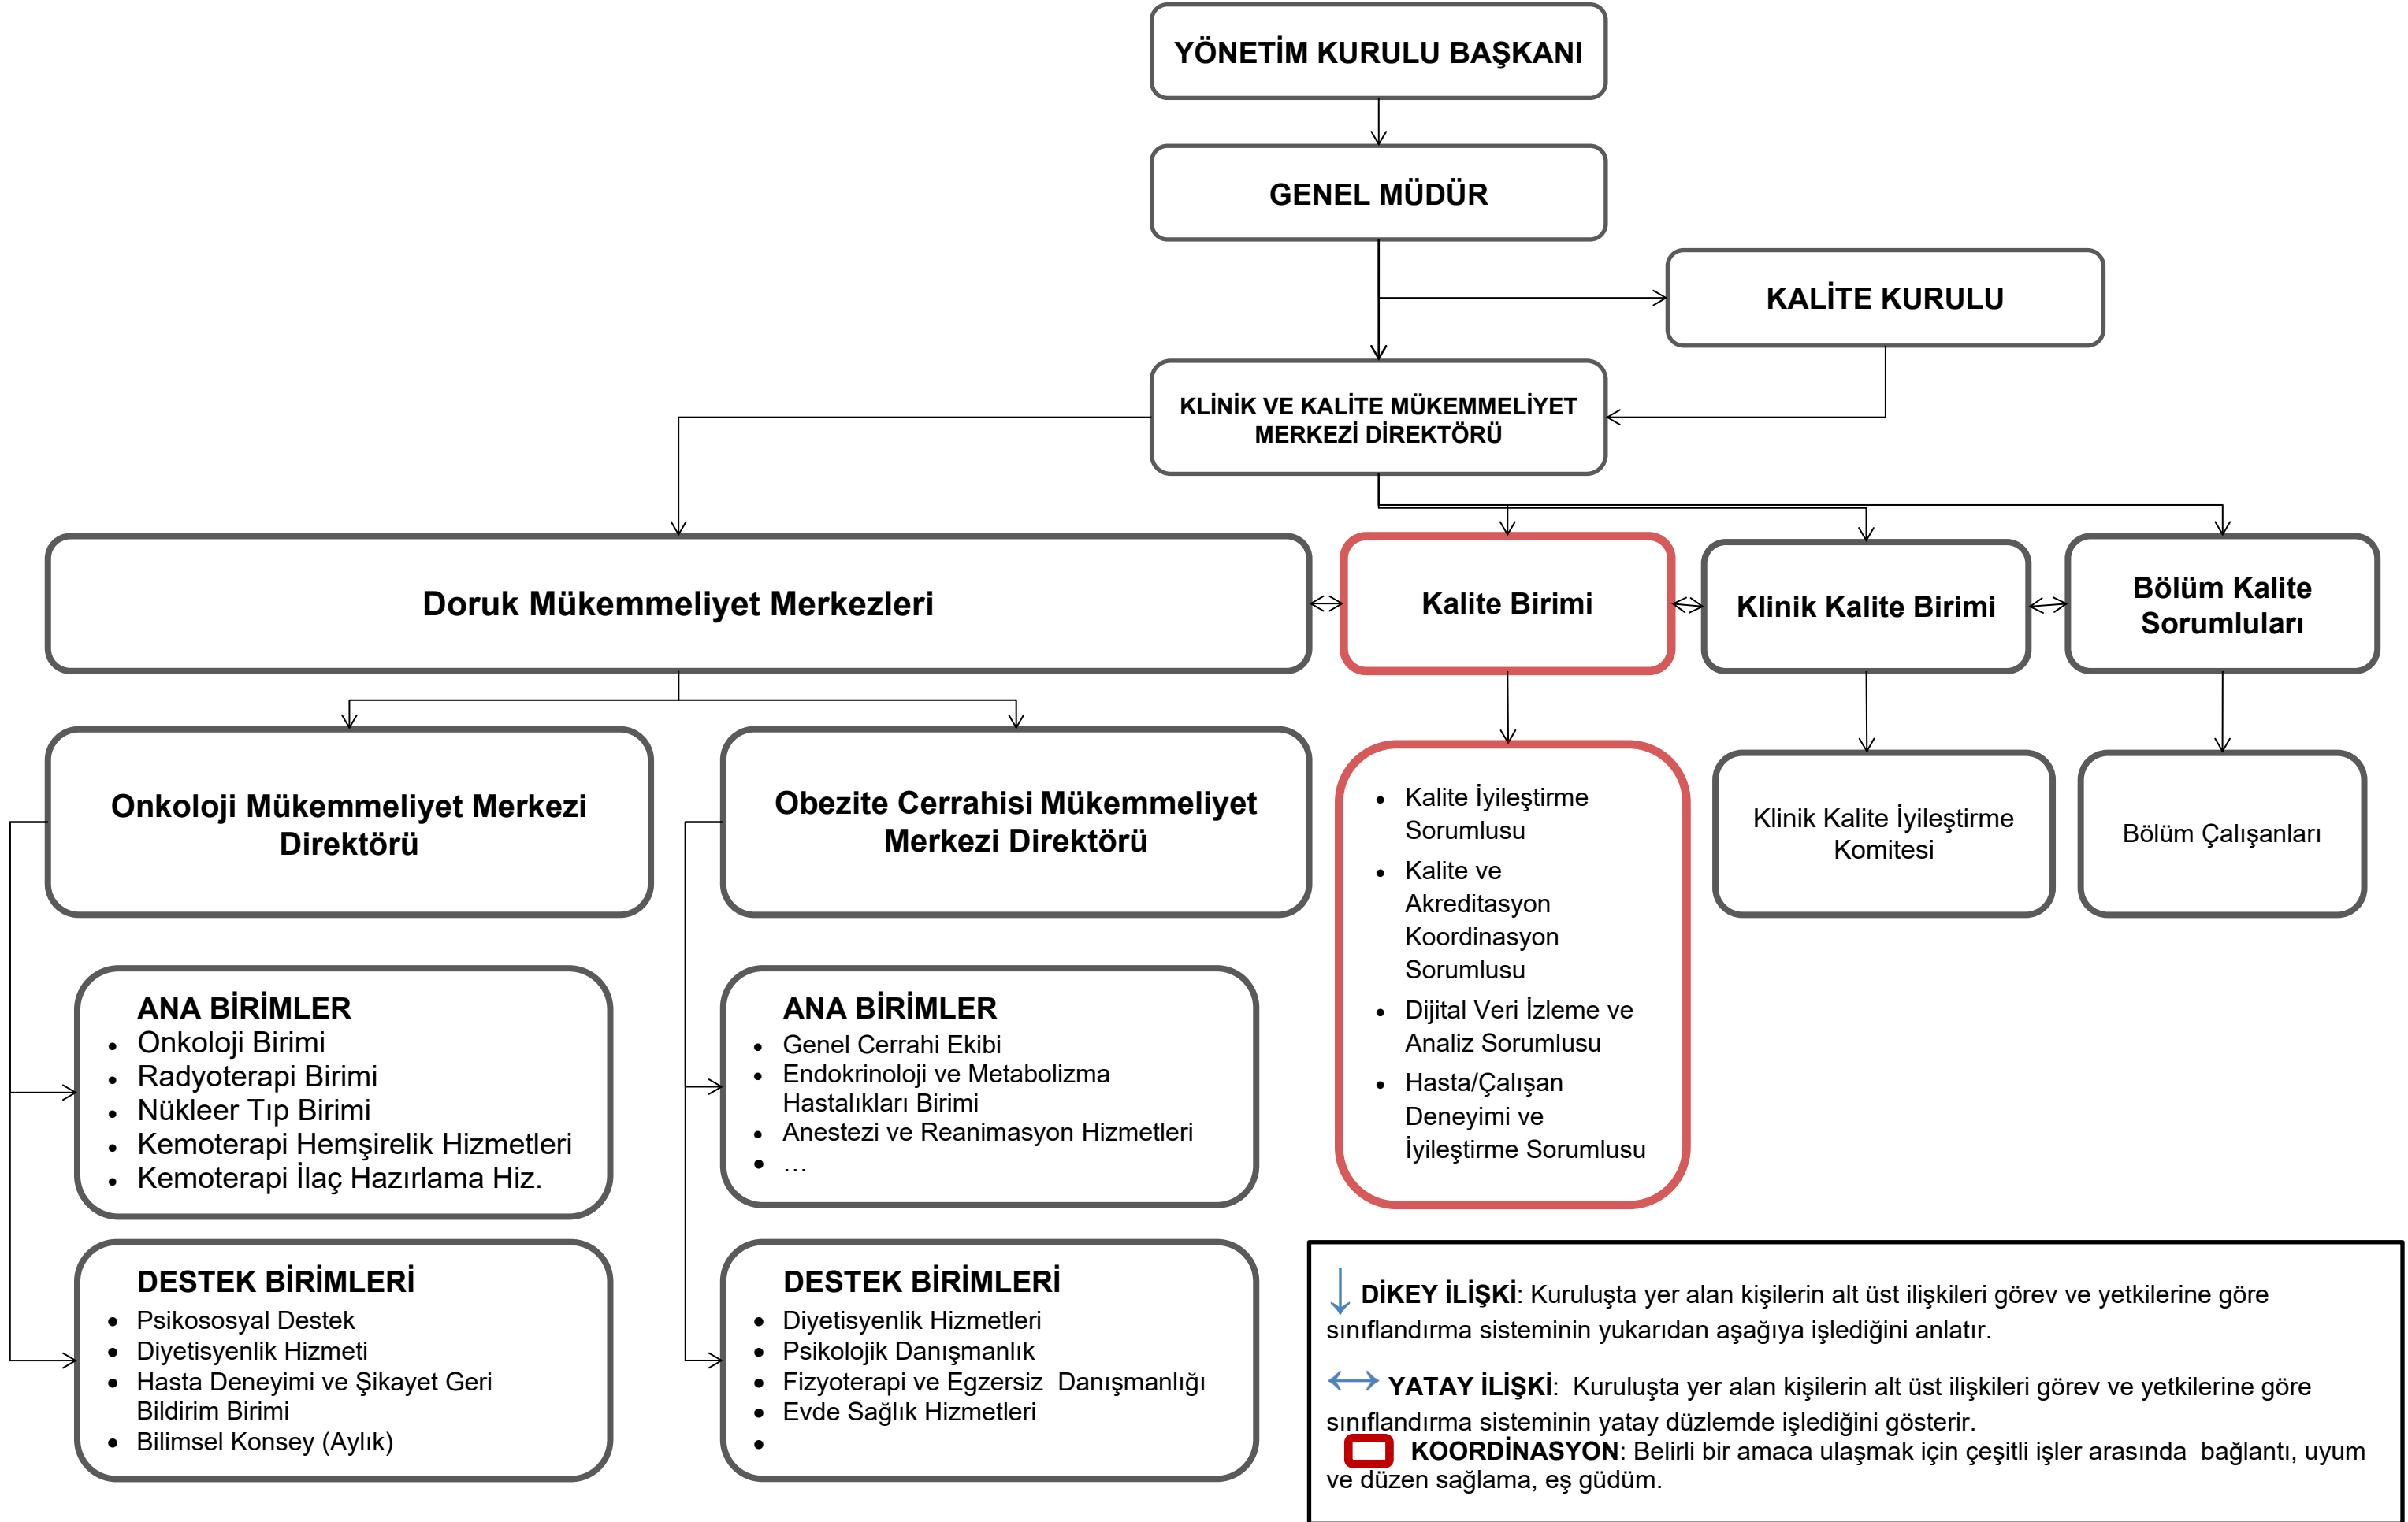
YÖNETİM KURULU BAŞKANI

GENEL MÜDÜR

KALİTE KURULU

KLİNİK VE KALİTE MÜKEMMELİYET MERKEZİ DİREKTÖRÜ

Doruk Mükemmeliyet Merkezleri

Kalite Birimi

Klinik Kalite Birimi

Bölüm Kalite Sorumluları

Onkoloji Mükemmeliyet Merkezi Direktörü

Obezite Cerrahisi Mükemmeliyet Merkezi Direktörü

- Kalite İyileştirme Sorumlusu
- Kalite ve Akreditasyon Koordinasyon Sorumlusu
- Dijital Veri İzleme ve Analiz Sorumlusu
- Hasta/Çalışan Deneyimi ve İyileştirme Sorumlusu

Klinik Kalite İyileştirme Komitesi

Bölüm Çalışanları

ANA BİRİMLER
- Onkoloji Birimi
- Radyoterapi Birimi
- Nükleer Tıp Birimi
- Kemoterapi Hemşirelik Hizmetleri
- Kemoterapi İlaç Hazırlama Hiz.

ANA BİRİMLER
- Genel Cerrahi Ekibi
- Endokrinoloji ve Metabolizma Hastalıkları Birimi
- Anestezi ve Reanimasyon Hizmetleri
- …

DESTEK BİRİMLERİ
- Psikososyal Destek
- Diyetisyenlik Hizmeti
- Hasta Deneyimi ve Şikayet Geri Bildirim Birimi
- Bilimsel Konsey (Aylık)

DESTEK BİRİMLERİ
- Diyetisyenlik Hizmetleri
- Psikolojik Danışmanlık
- Fizyoterapi ve Egzersiz Danışmanlığı
- Evde Sağlık Hizmetleri
-

DİKEY İLİŞKİ: Kuruluşta yer alan kişilerin alt üst ilişkileri görev ve yetkilerine göre sınıflandırma sisteminin yukarıdan aşağıya işlediğini anlatır.

YATAY İLİŞKİ: Kuruluşta yer alan kişilerin alt üst ilişkileri görev ve yetkilerine göre sınıflandırma sisteminin yatay düzlemde işlediğini gösterir.

KOORDİNASYON: Belirli bir amaca ulaşmak için çeşitli işler arasında bağlantı, uyum ve düzen sağlama, eş güdüm.